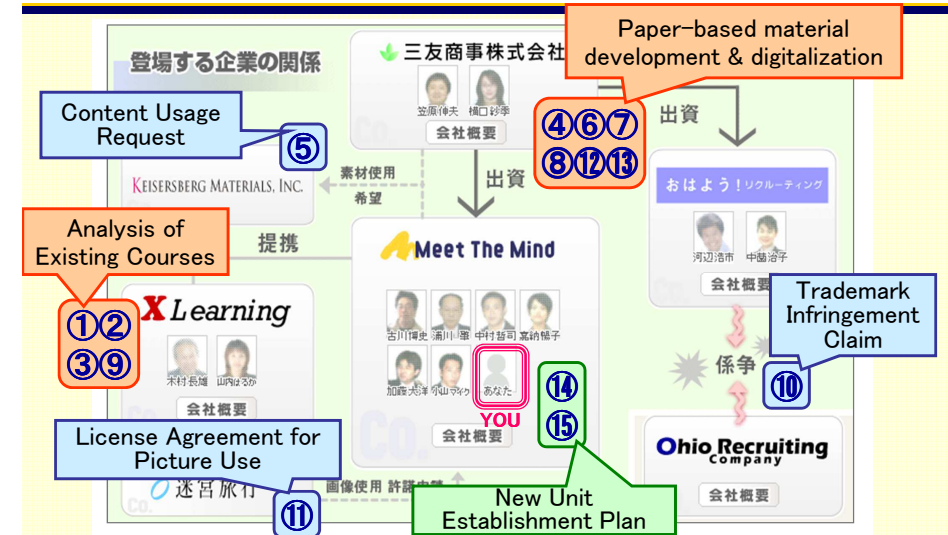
Paper-based material development & digitalization

登場する企業の関係

三友商事株式会社

笠原伸夫 橘口紗季

会社概要

Content Usage Request

⑤

④⑥⑦
⑧⑫⑬

出資

KEISERSBERG MATERIALS, INC.

素材使用 希望

出資

おはよう!リクルーティング

河辺浩市 中菌治子

会社概要

Analysis of Existing Courses

提携

Meet The Mind

①②
③⑨

X Learning

古川博史 浦川一雄 中村哲司 高納暢子

加藤大洋 小山マイク あなた

YOU

木村長雄 山内はるか

会社概要

会社概要

Trademark Infringement Claim

係争

⑩

⑭
⑮

License Agreement for Picture Use

迷宮旅行

⑪

画像使用 許諾申請

会社概要

Ohio Recruiting Company

会社概要

New Unit Establishment Plan